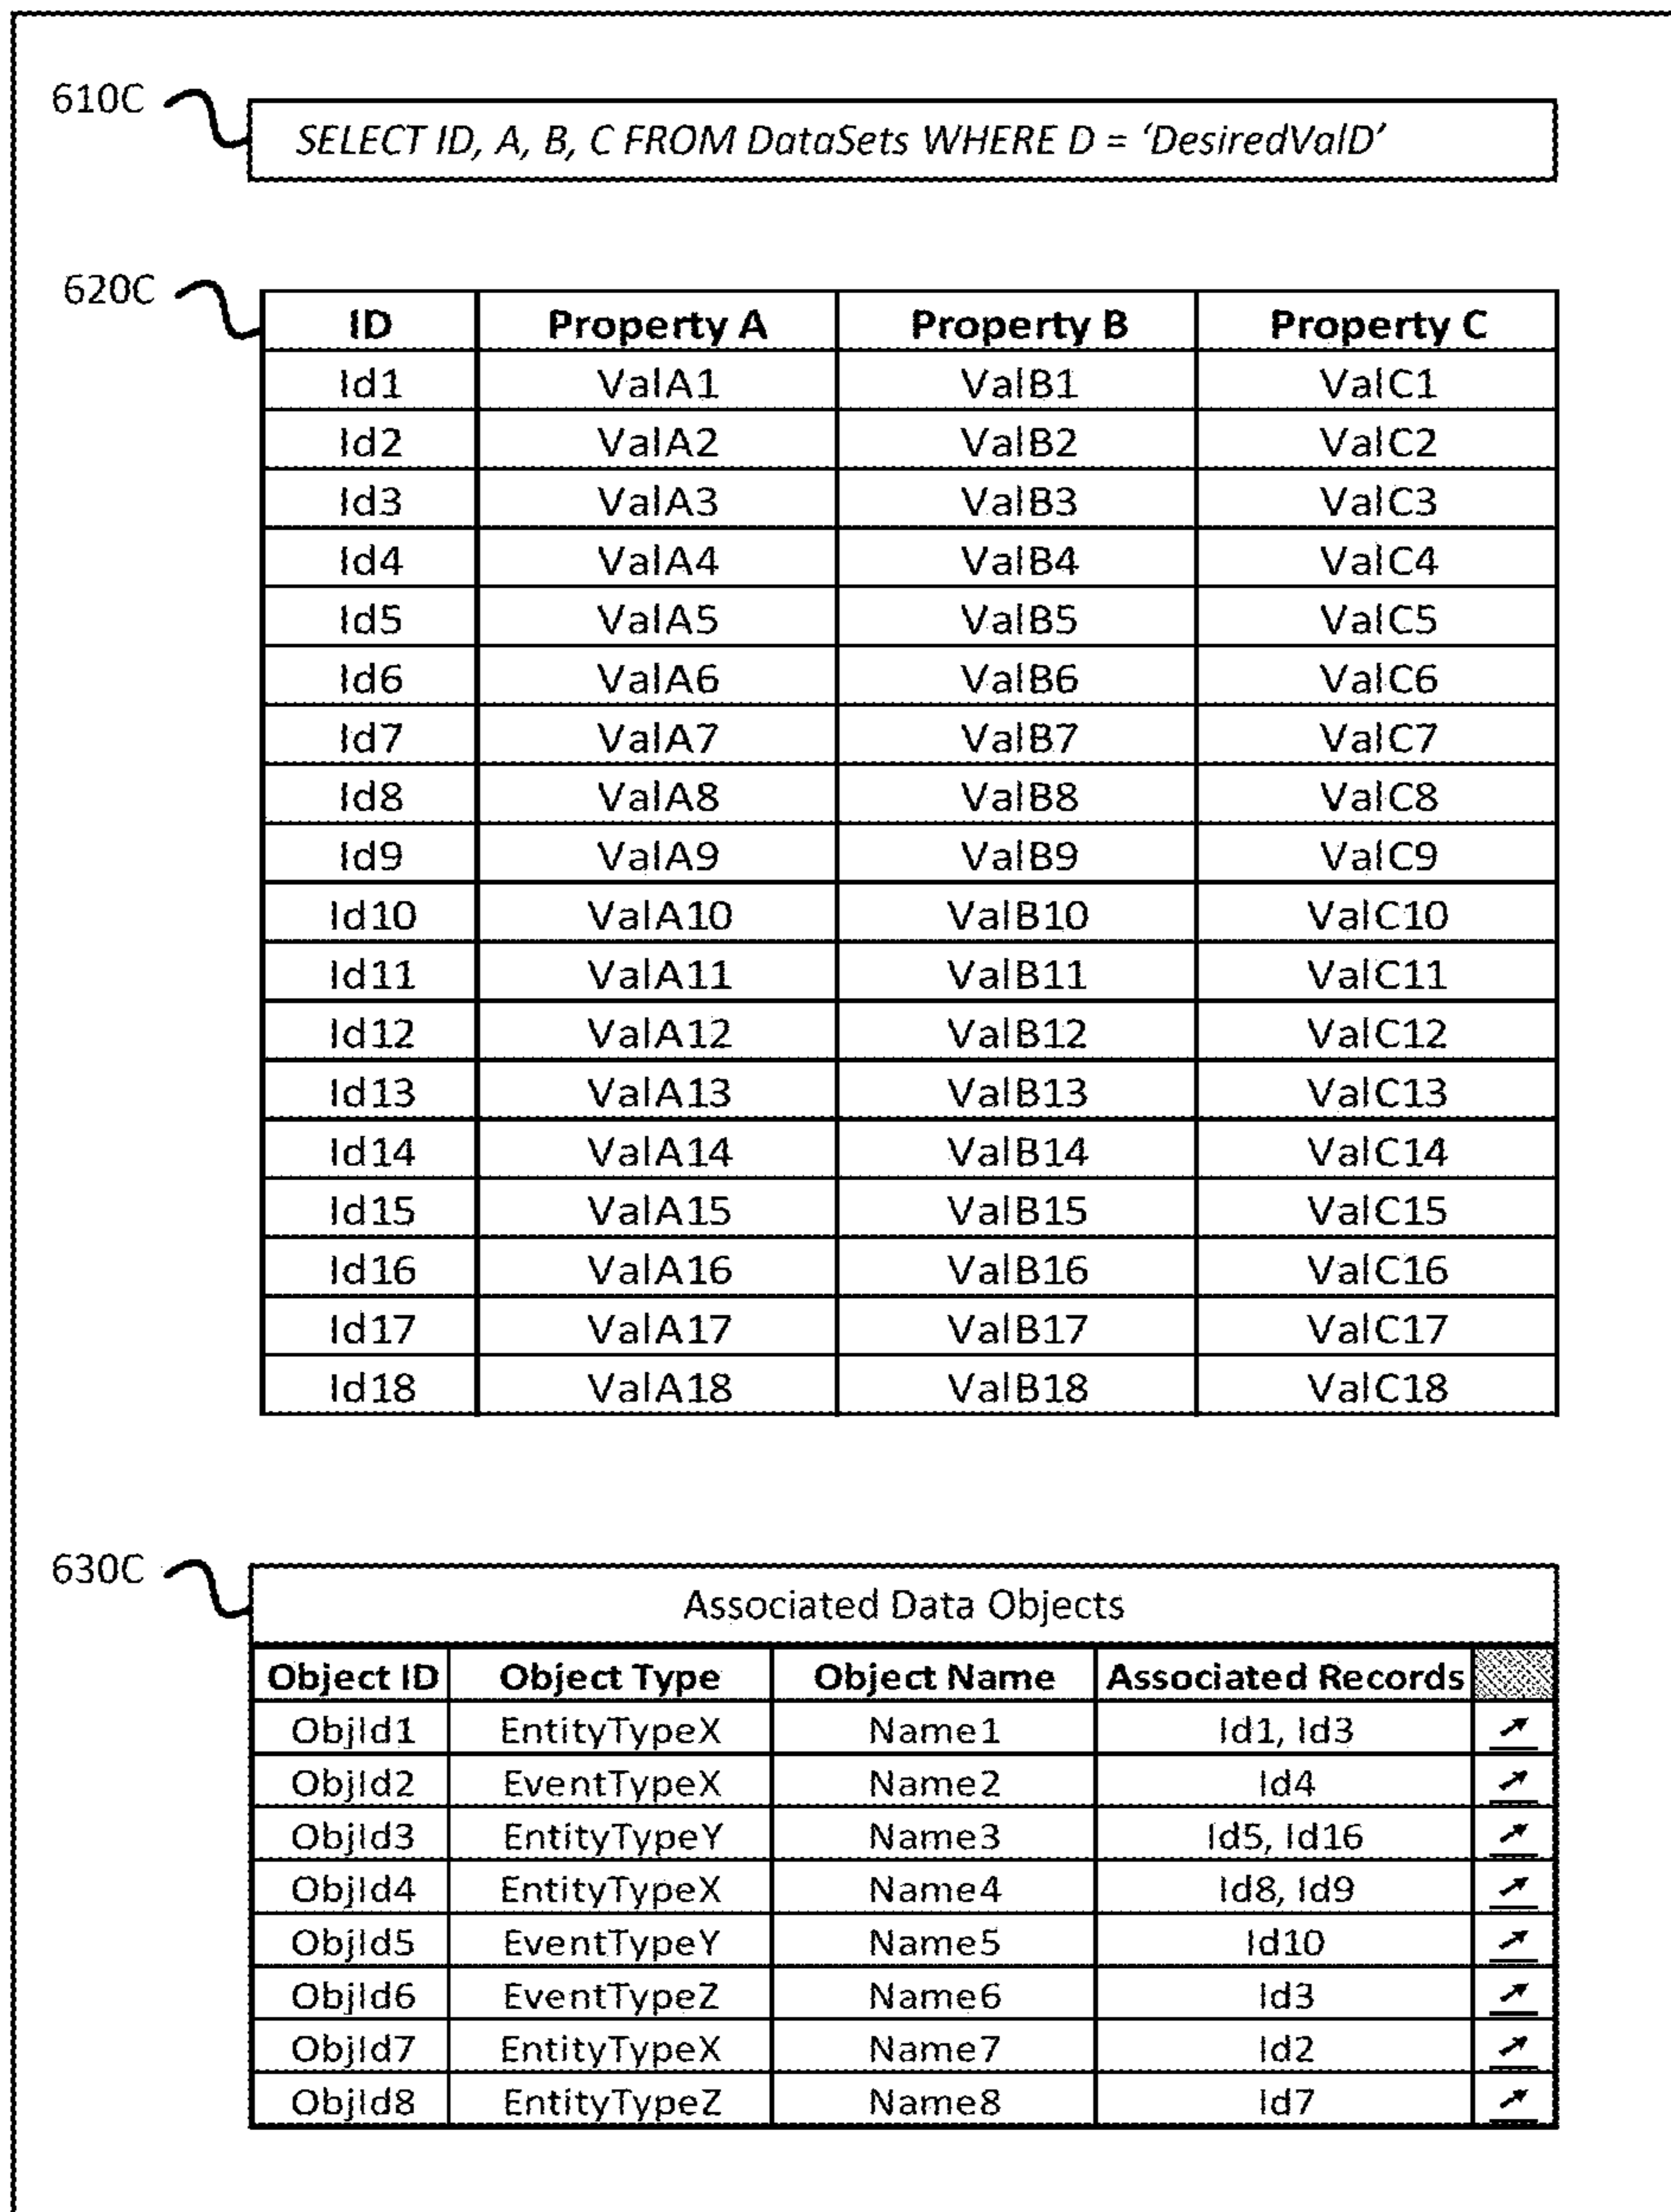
610C

SELECT ID, A, B, C FROM DataSets WHERE D = 'DesiredValD'

620C

| ID | Property A | Property B | Property C |
|---|---|---|---|
| Id1 | ValA1 | ValB1 | ValC1 |
| Id2 | ValA2 | ValB2 | ValC2 |
| Id3 | ValA3 | ValB3 | ValC3 |
| Id4 | ValA4 | ValB4 | ValC4 |
| Id5 | ValA5 | ValB5 | ValC5 |
| Id6 | ValA6 | ValB6 | ValC6 |
| Id7 | ValA7 | ValB7 | ValC7 |
| Id8 | ValA8 | ValB8 | ValC8 |
| Id9 | ValA9 | ValB9 | ValC9 |
| Id10 | ValA10 | ValB10 | ValC10 |
| Id11 | ValA11 | ValB11 | ValC11 |
| Id12 | ValA12 | ValB12 | ValC12 |
| Id13 | ValA13 | ValB13 | ValC13 |
| Id14 | ValA14 | ValB14 | ValC14 |
| Id15 | ValA15 | ValB15 | ValC15 |
| Id16 | ValA16 | ValB16 | ValC16 |
| Id17 | ValA17 | ValB17 | ValC17 |
| Id18 | ValA18 | ValB18 | ValC18 |

630C

Associated Data Objects

| Object ID | Object Type | Object Name | Associated Records | |
|---|---|---|---|---|
| ObjId1 | EntityTypeX | Name1 | Id1, Id3 | |
| ObjId2 | EventTypeX | Name2 | Id4 | |
| ObjId3 | EntityTypeY | Name3 | Id5, Id16 | |
| ObjId4 | EntityTypeX | Name4 | Id8, Id9 | |
| ObjId5 | EventTypeY | Name5 | Id10 | |
| ObjId6 | EventTypeZ | Name6 | Id3 | |
| ObjId7 | EntityTypeX | Name7 | Id2 | |
| ObjId8 | EntityTypeZ | Name8 | Id7 | |